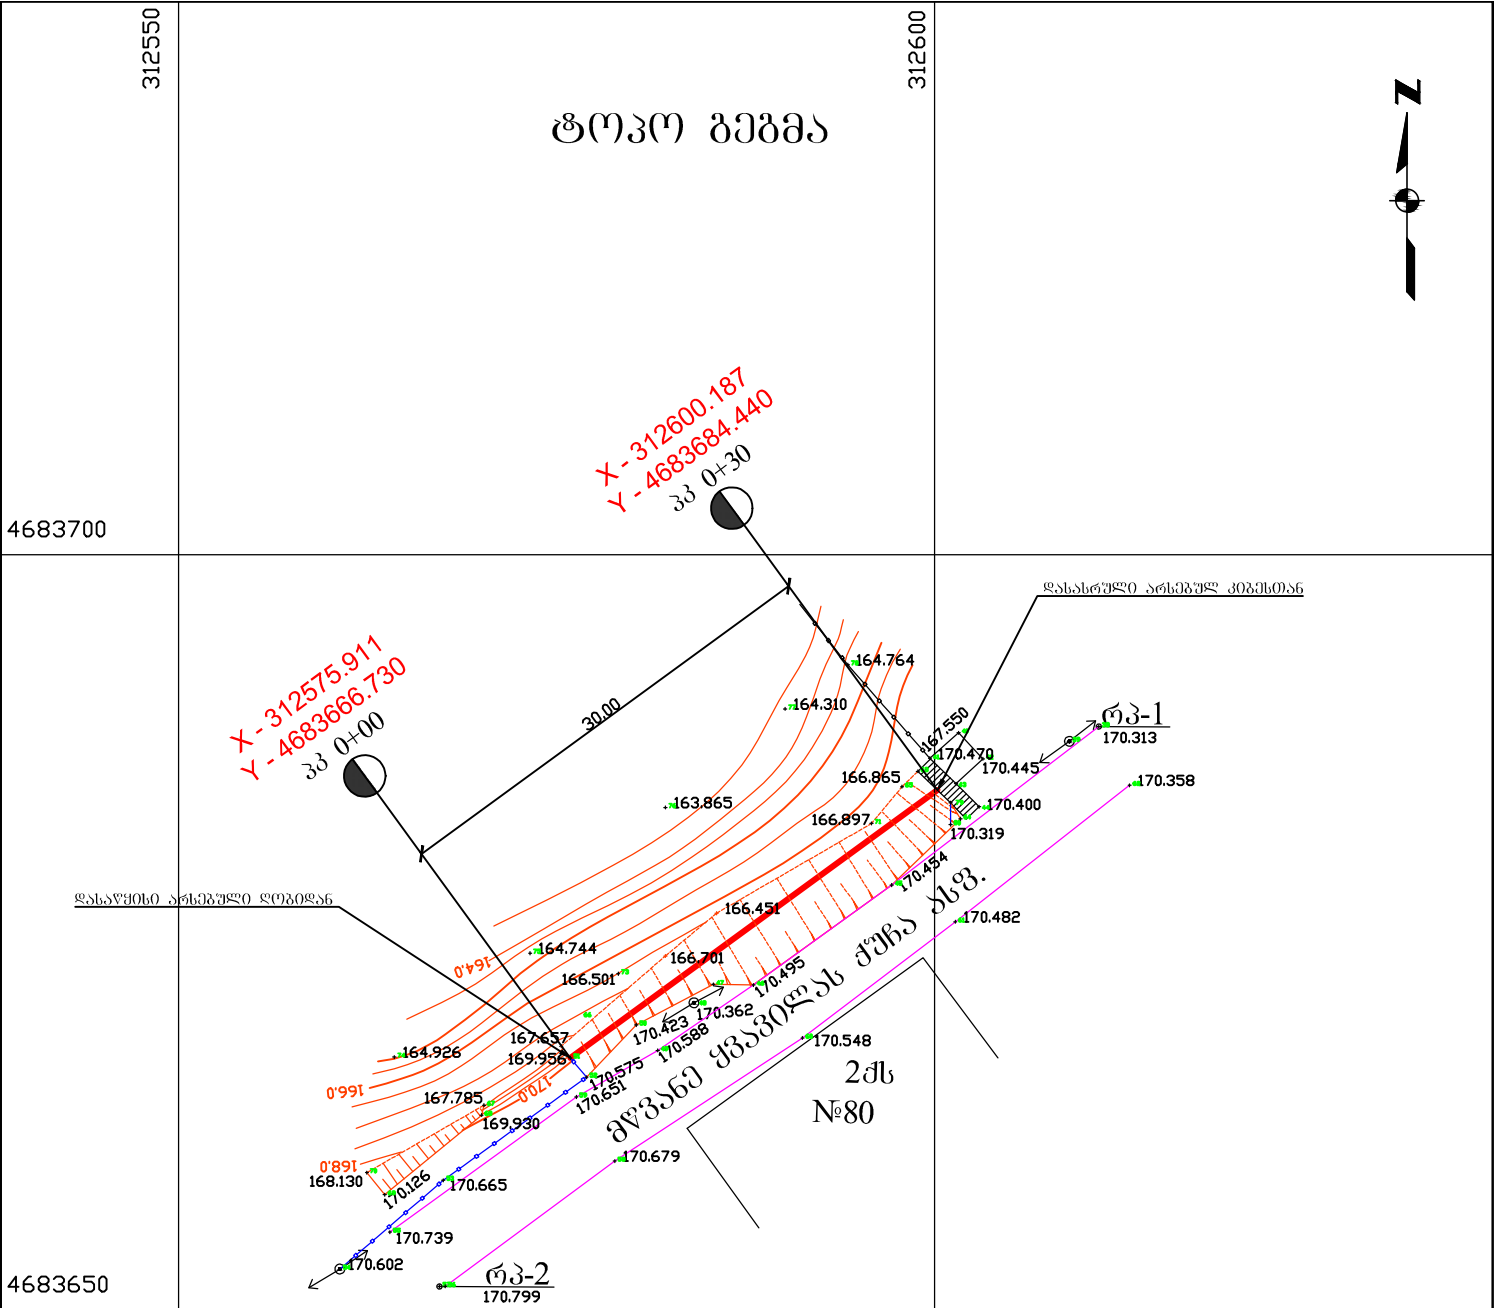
312550

312600

ტოპო გეგმა

N

4683700

4683650

X - 312600.187
Y - 4683684.440
პკ 0+30

X - 312575.911
Y - 4683666.730
პკ 0+00

30.00

დასასრული არსებულ კიბესთან

დასაწყისი არსებული ღობიდან

რპ-1
170.313

170.358

164.764

164.310

167.550

170.470

170.445

166.865

170.400

163.865

166.897

170.319

170.454

166.451

170.482

164.744

164.0

166.701

166.501

170.495

170.362

170.423

167.657

170.588

169.956

170.548

164.926

170.575

170.651

170.0

166.0

167.785

169.930

168.0

168.130

170.126

170.665

170.679

170.739

170.602

რპ-2
170.799

მწვანე ყვავილას ქუჩა ასგ.

2ქს
№80